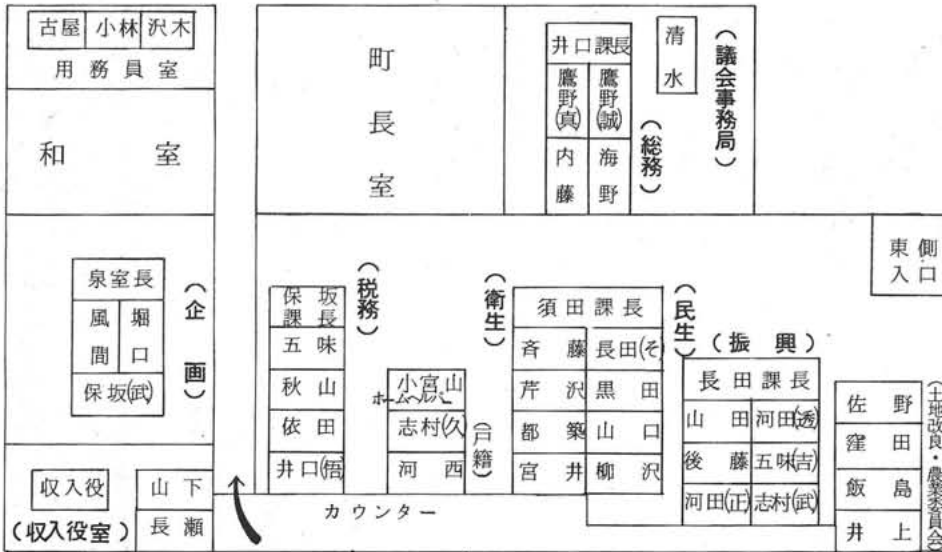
古屋 小林 沢木
用務員室

和室

町長室

井口課長
鷹野(真) 鷹野(誠)
内藤 海野
(総務)

清水

(議会事務局)

東側入口

泉室長
風間 堀口
保坂(武)
(企画)

保坂課長
五味
秋山
依田
井口(悟)
(税務)

小宮山
ホームヘルパー
志村(久)
河西
(戸籍)

(衛生)

須田課長
斉藤 長田(そ)
芹沢 黒田
都築 山口
宮井 柳沢

(民生)

(振興)
長田課長
山田 河田(秀)
後藤 五味(吉)
河田(正) 志村(武)

佐野
窪田
飯島
井上
(土地改良・農業委員会)

収入役
(収入役室)
山下
長瀬

カウンター